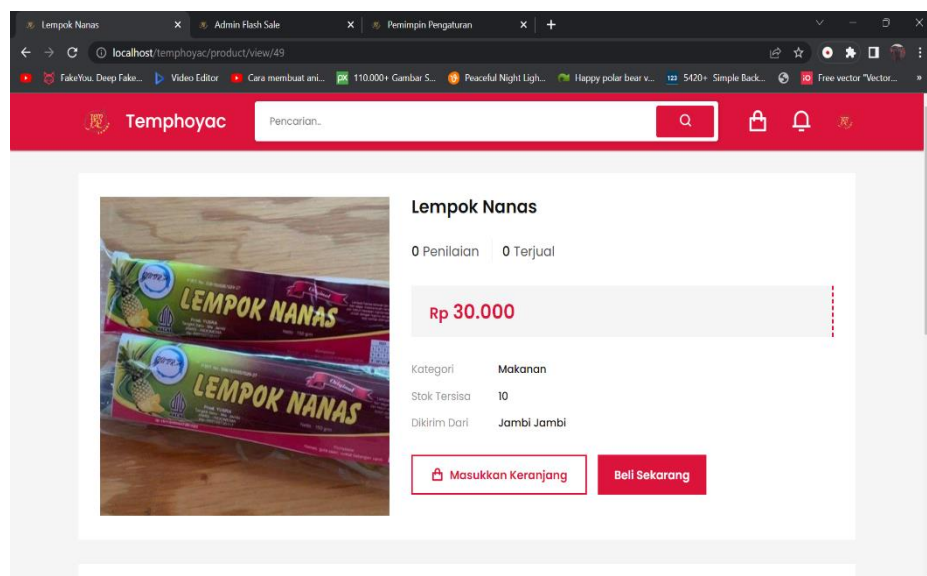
Lempok Nanas ×
Admin Flash Sale ×
Pemimpin Pengaturan ×
+

localhost/temphoyac/product/view/49

FakeYou. Deep Fake... Video Editor Cara membuat ani... 110.000+ Gambar S... Peaceful Night Ligh... Happy polar bear v... 5420+ Simple Back... Free vector "Vector...

Temphoyac
Pencarian..

LEMPOK NANAS
LEMPOK NANAS

Lempok Nanas

0 Penilaian 0 Terjual

Rp 30.000

Kategori Makanan
Stok Tersisa 10
Dikirim Dari Jambi Jambi

Masukkan Keranjang
Beli Sekarang